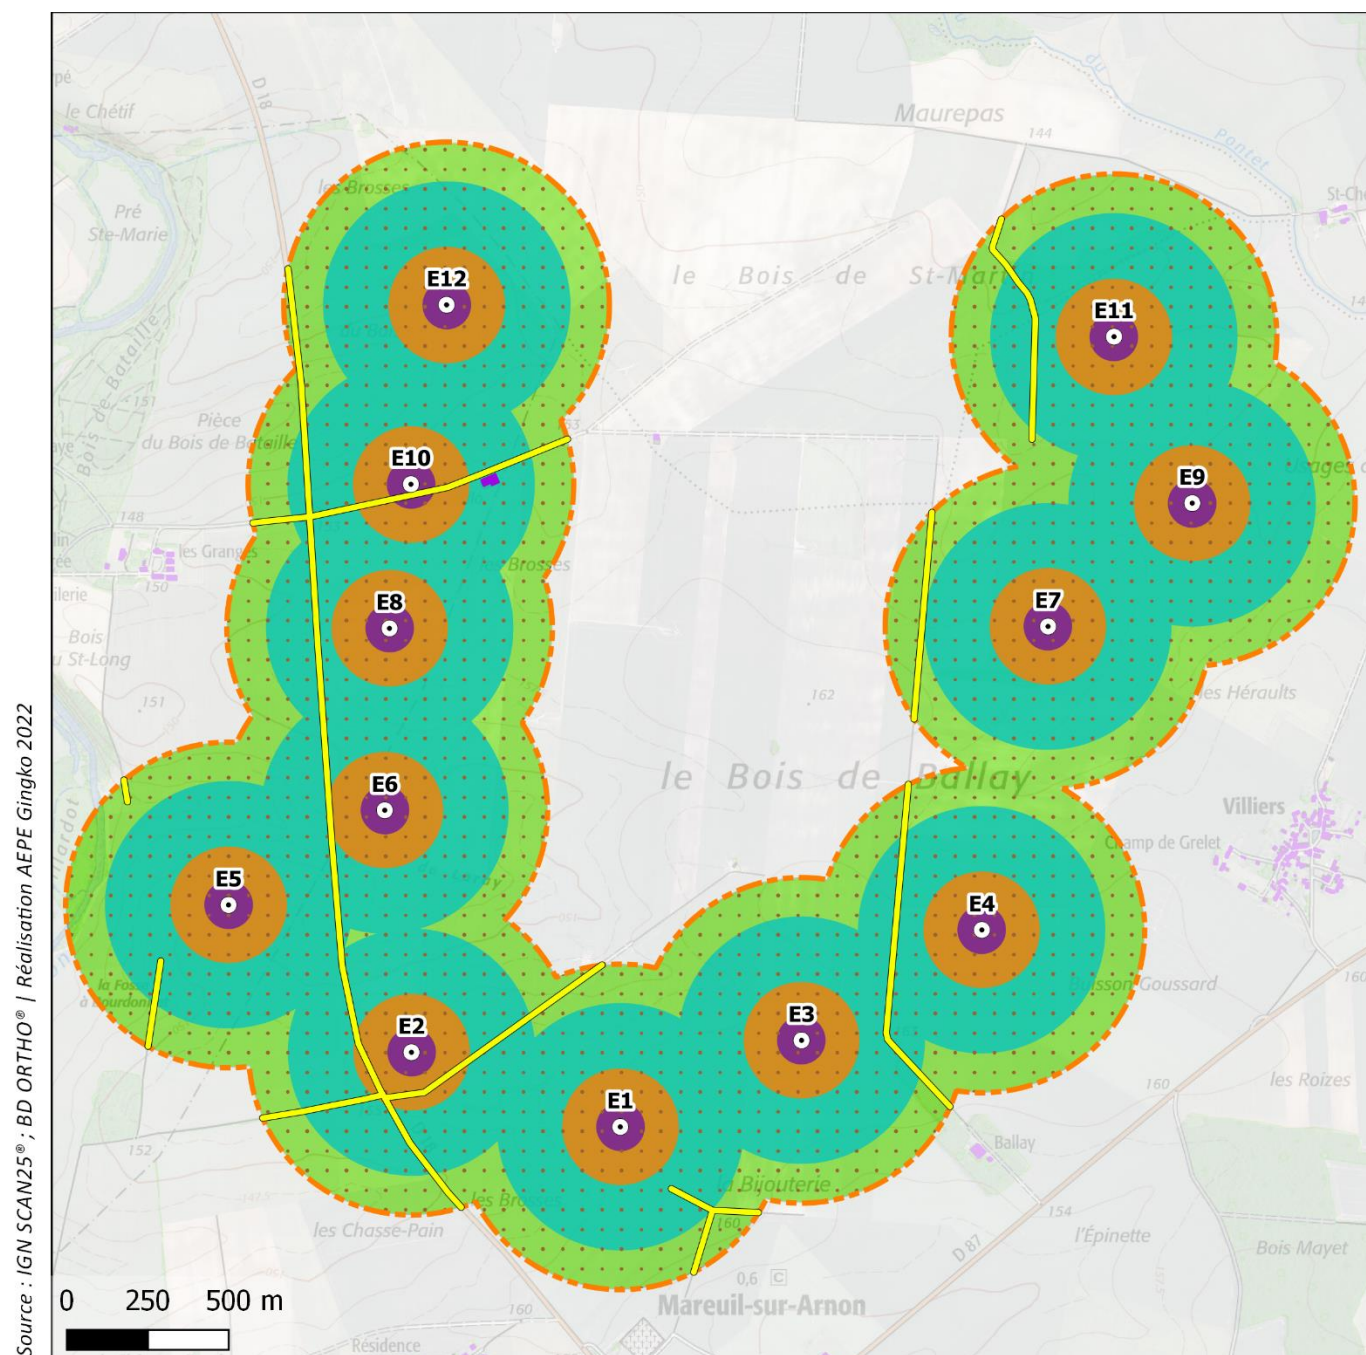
Source : IGN SCAN25®; BD ORTHO® | Réalisation AEPE Gingko 2022

le Chétif
D 18
Maurepas
144
Pré
Ste-Marie
les Brosses
le Bois de St-Mar
St-Ch
Pontet
E12
E11
Bois de Bataille
151
Pièce
du Bois de Bataille
E10
E9
148
les Granges
Brosses
Bois
St-Long
150
E8
E7
151
162
les Hérault
le Bois de Ballay
E6
Villiers
Champ de Grelet
E5
E4
la Fosse
à Bourdon
Buisson Goussard
E2
E3
E1
160
les Roizes
152
Ballay
la Bijouterie
les Brosses
160
154
les Chasse-Pain
l'Épinette
D 87
Bois Mayet
0,6
Mareuil-sur-Arnon
160
Résidence
0 250 500 m